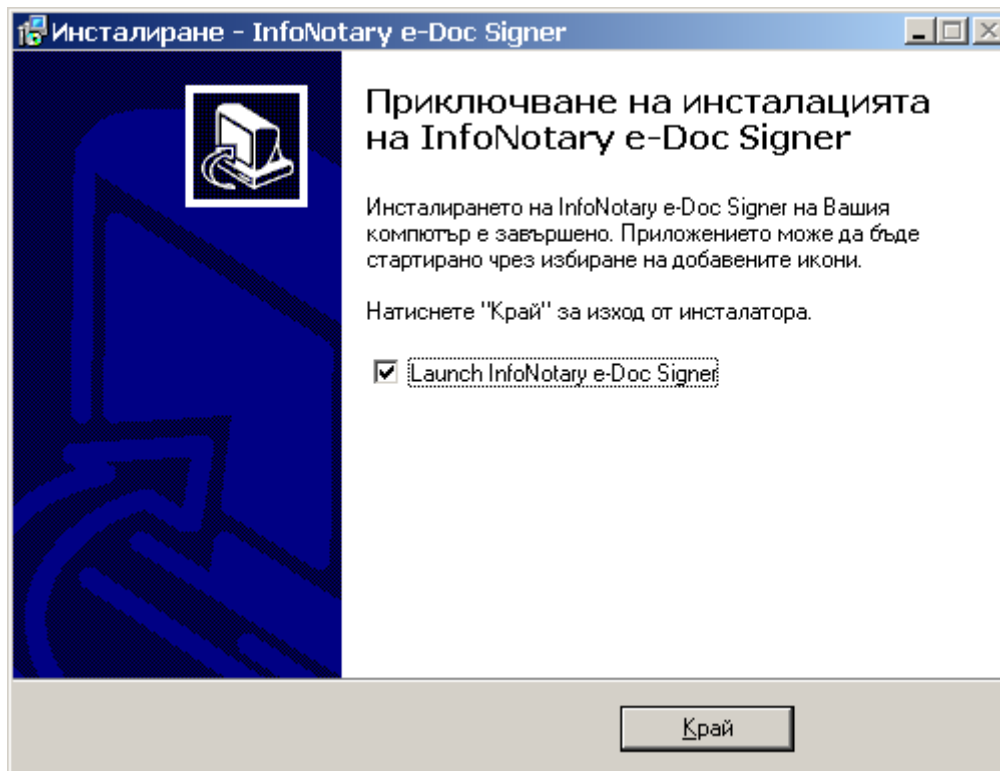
Инсталиране - InfoNotary e-Doc Signer

Приключване на инсталацията на InfoNotary e-Doc Signer

Инсталирането на InfoNotary e-Doc Signer на Вашия компютър е завършено. Приложението може да бъде стартирано чрез избиране на добавените икони.

Натиснете "Край" за изход от инсталатора.

☑ Launch InfoNotary e-Doc Signer

Край